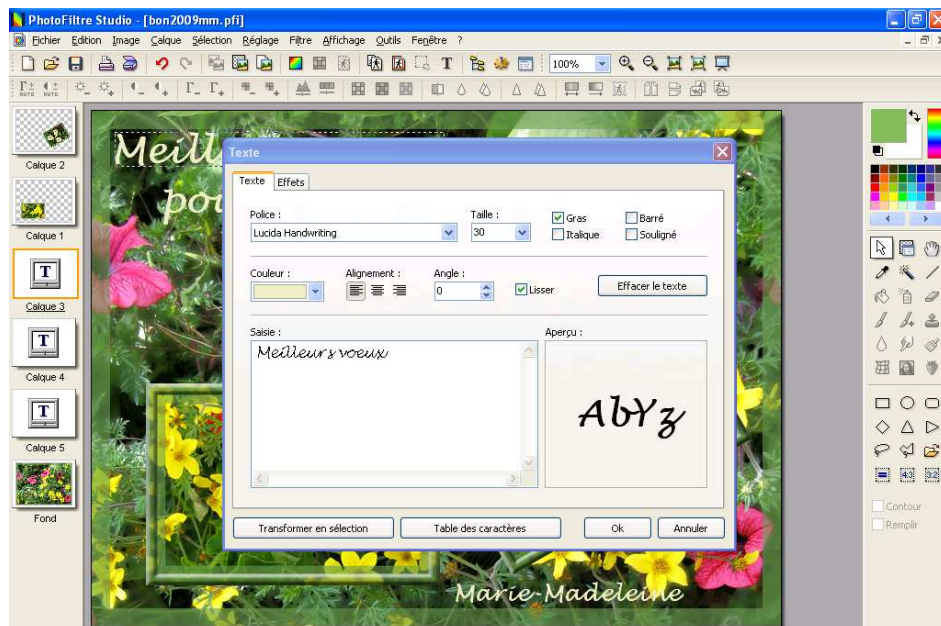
PhotoFiltre Studio - [bon2009mm.pfi]

Fichier Edition Image Calque Sélection Réglage Filtre Affichage Outils Fenêtre ?

100%

Calque 2

Calque 1

Calque 3

Calque 4

Calque 5

Fond

Meill

pou

Texte

Texte Effets

Police :
Lucida Handwriting

Taille :
30

Gras
Italique
Barré
Souligné

Couleur :

Alignement :

Angle :
0

Lisser

Effacer le texte

Saisie :
Meilleurs voeux

Aperçu :
AbYz

Transformer en sélection

Table des caractères

Ok

Annuler

Marie-Madeleine

Contour

Remplir